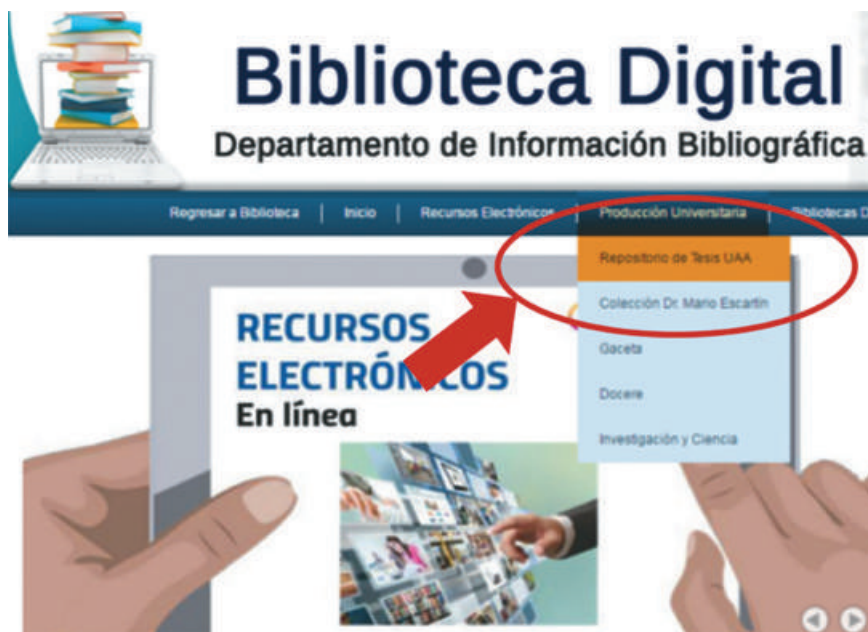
Biblioteca Digital
Departamento de Información Bibliográfica

Regresar a Biblioteca | Inicio | Recursos Electrónicos | Producción Universitaria | Bibliotecas D

Repositorio de Tesis UAA
Colección Dr. Mario Escartín
Gaceta
Docere
Investigación y Ciencia

RECURSOS
ELECTRÓNICOS
En línea